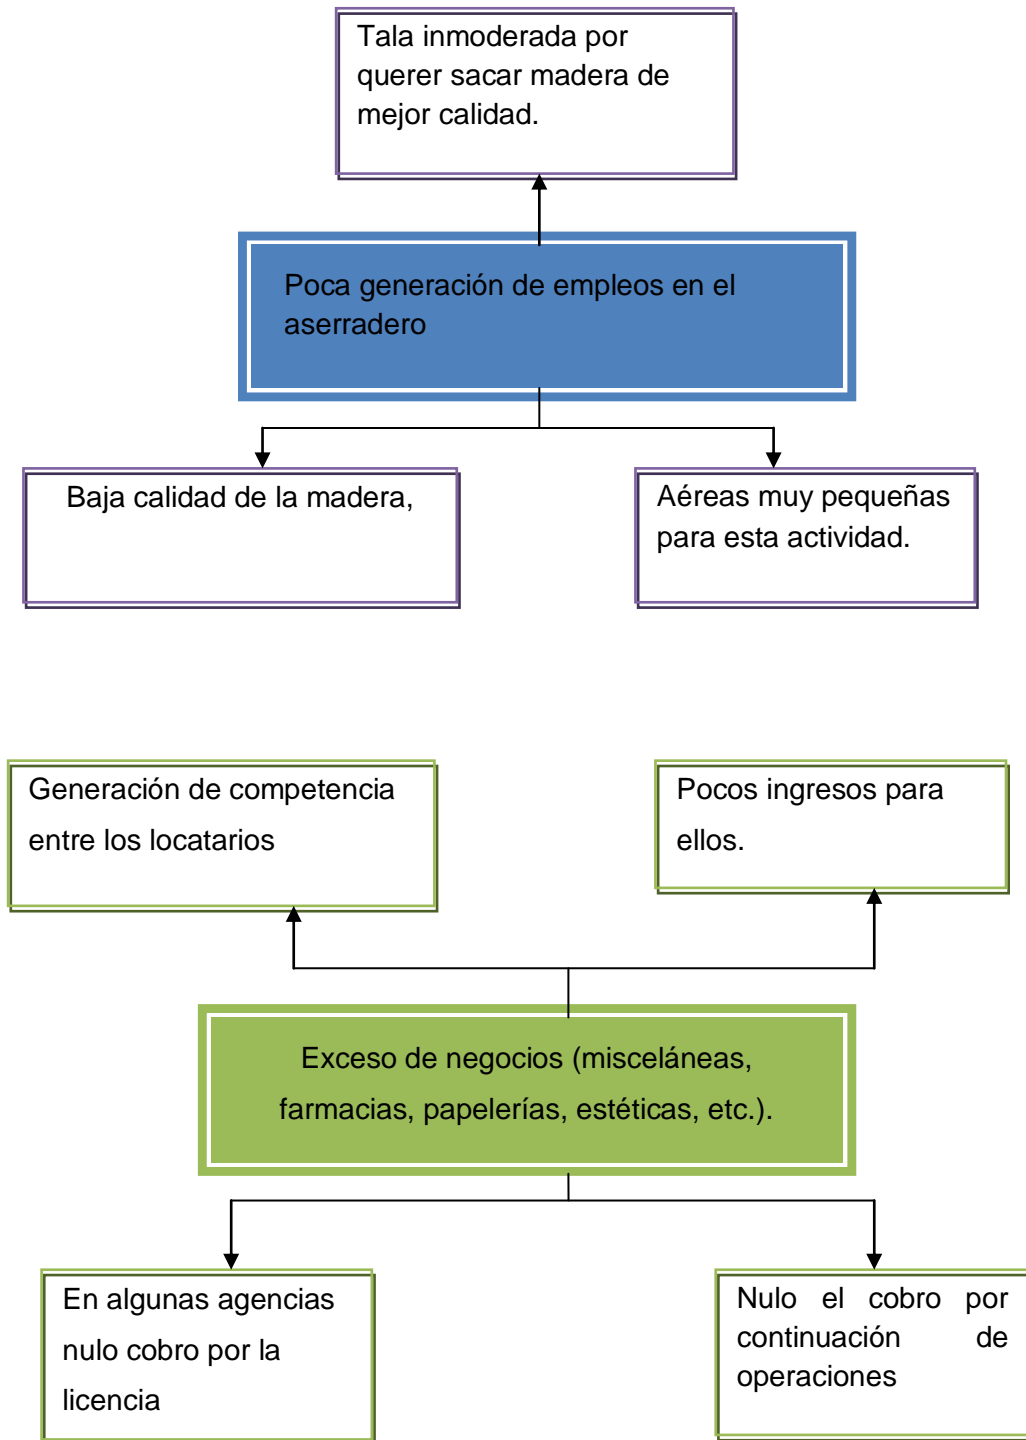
Tala inmoderada por querer sacar madera de mejor calidad.

Poca generación de empleos en el aserradero

Baja calidad de la madera,

Aéreas muy pequeñas para esta actividad.

Generación de competencia entre los locatarios

Pocos ingresos para ellos.

Exceso de negocios (misceláneas, farmacias, papelerías, estéticas, etc.).

En algunas agencias nulo cobro por la licencia

Nulo el cobro por continuación de operaciones